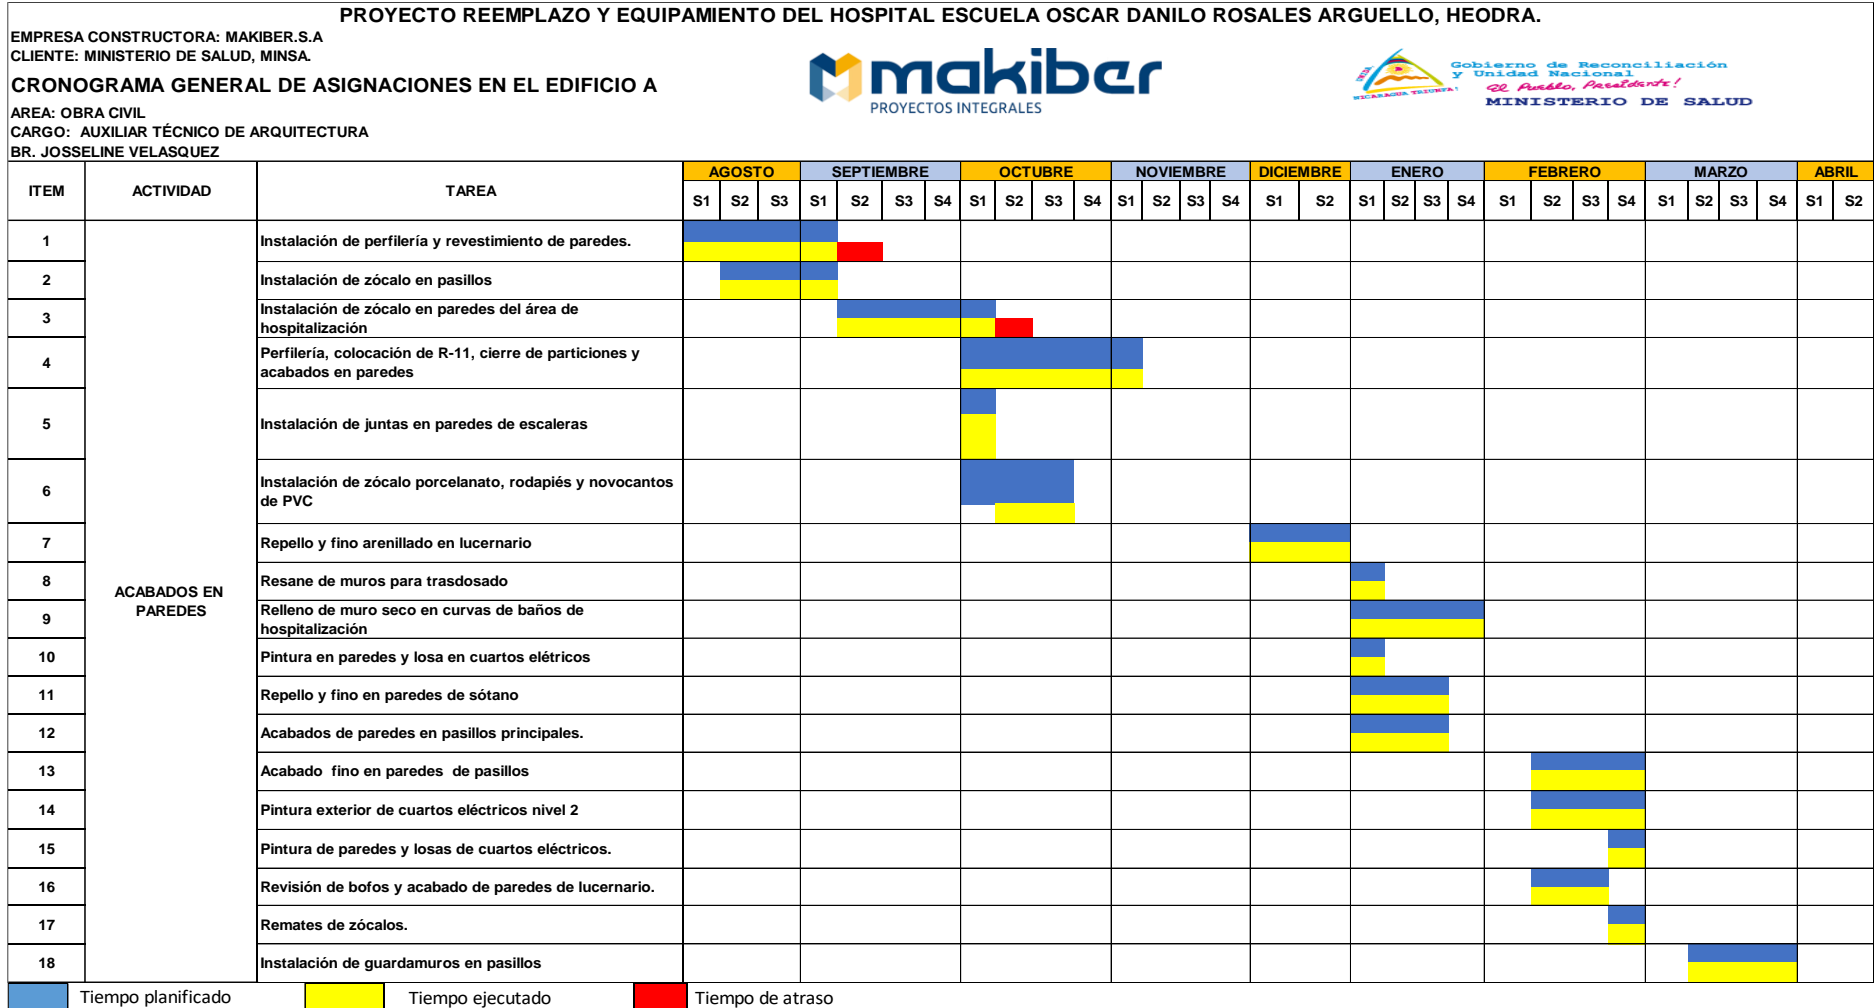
PROYECTO REEMPLAZO Y EQUIPAMIENTO DEL HOSPITAL ESCUELA OSCAR DANILO ROSALES ARGUELLO, HEODRA.

EMPRESA CONSTRUCTORA: MAKIBER.S.A
CLIENTE: MINISTERIO DE SALUD, MINSA.

CRONOGRAMA GENERAL DE ASIGNACIONES EN EL EDIFICIO A

AREA: OBRA CIVIL
CARGO: AUXILIAR TÉCNICO DE ARQUITECTURA
BR. JOSSELINE VELASQUEZ

makiber
PROYECTOS INTEGRALES

Gobierno de Reconciliación y Unidad Nacional
El Pueblo, Presidente!
MINISTERIO DE SALUD
NICARAGUA TRIUNFA

| ITEM | ACTIVIDAD | TAREA | AGOSTO S1 | S2 | S3 | SEPTIEMBRE S1 | S2 | S3 | S4 | OCTUBRE S1 | S2 | S3 | S4 | NOVIEMBRE S1 | S2 | S3 | S4 | DICIEMBRE S1 | S2 | ENERO S1 | S2 | S3 | S4 | FEBRERO S1 | S2 | S3 | S4 | MARZO S1 | S2 | S3 | S4 | ABRIL S1 | S2 |
|---|---|---|---|---|---|---|---|---|---|---|---|---|---|---|---|---|---|---|---|---|---|---|---|---|---|---|---|---|---|---|---|---|---|
| 1 | ACABADOS EN PAREDES | Instalación de perfilería y revestimiento de paredes. | | | | | | | | | | | | | | | | | | | | | | | | | | | | | | | |
| 2 | | Instalación de zócalo en pasillos | | | | | | | | | | | | | | | | | | | | | | | | | | | | | | | |
| 3 | | Instalación de zócalo en paredes del área de hospitalización | | | | | | | | | | | | | | | | | | | | | | | | | | | | | | | |
| 4 | | Perfilería, colocación de R-11, cierre de particiones y acabados en paredes | | | | | | | | | | | | | | | | | | | | | | | | | | | | | | | |
| 5 | | Instalación de juntas en paredes de escaleras | | | | | | | | | | | | | | | | | | | | | | | | | | | | | | | |
| 6 | | Instalación de zócalo porcelanato, rodapiés y novocantos de PVC | | | | | | | | | | | | | | | | | | | | | | | | | | | | | | | |
| 7 | | Repello y fino arenillado en lucernario | | | | | | | | | | | | | | | | | | | | | | | | | | | | | | | |
| 8 | | Resane de muros para trasdosado | | | | | | | | | | | | | | | | | | | | | | | | | | | | | | | |
| 9 | | Relleno de muro seco en curvas de baños de hospitalización | | | | | | | | | | | | | | | | | | | | | | | | | | | | | | | |
| 10 | | Pintura en paredes y losa en cuartos elétricos | | | | | | | | | | | | | | | | | | | | | | | | | | | | | | | |
| 11 | | Repello y fino en paredes de sótano | | | | | | | | | | | | | | | | | | | | | | | | | | | | | | | |
| 12 | | Acabados de paredes en pasillos principales. | | | | | | | | | | | | | | | | | | | | | | | | | | | | | | | |
| 13 | | Acabado fino en paredes de pasillos | | | | | | | | | | | | | | | | | | | | | | | | | | | | | | | |
| 14 | | Pintura exterior de cuartos eléctricos nivel 2 | | | | | | | | | | | | | | | | | | | | | | | | | | | | | | | |
| 15 | | Pintura de paredes y losas de cuartos eléctricos. | | | | | | | | | | | | | | | | | | | | | | | | | | | | | | | |
| 16 | | Revisión de bofos y acabado de paredes de lucernario. | | | | | | | | | | | | | | | | | | | | | | | | | | | | | | | |
| 17 | | Remates de zócalos. | | | | | | | | | | | | | | | | | | | | | | | | | | | | | | | |
| 18 | | Instalación de guardamuros en pasillos | | | | | | | | | | | | | | | | | | | | | | | | | | | | | | | |

Tiempo planificado
Tiempo ejecutado
Tiempo de atraso